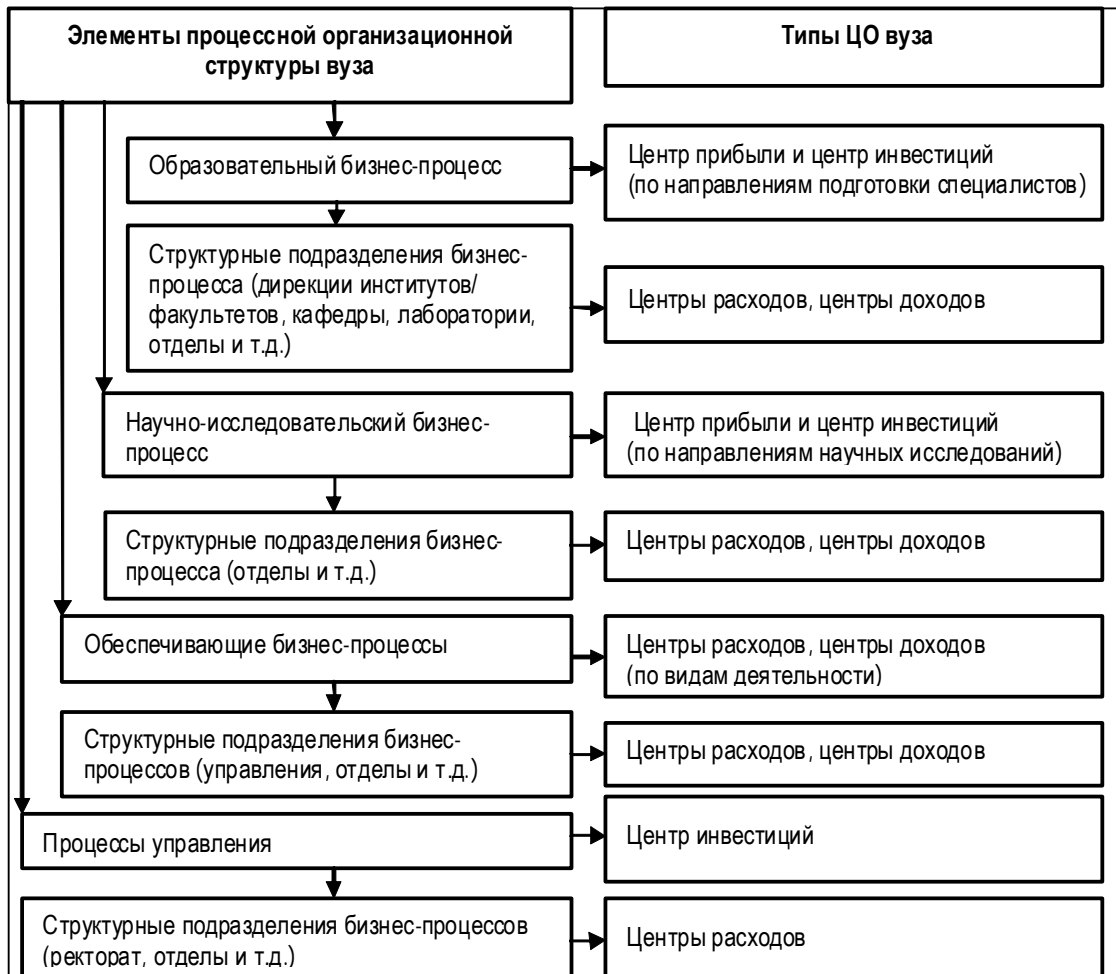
Элементы процессной организационной структуры вуза

Типы ЦО вуза

Образовательный бизнес-процесс

Центр прибыли и центр инвестиций (по направлениям подготовки специалистов)

Структурные подразделения бизнес-процесса (дирекции институтов/ факультетов, кафедры, лаборатории, отделы и т.д.)

Центры расходов, центры доходов

Научно-исследовательский бизнес-процесс

Центр прибыли и центр инвестиций (по направлениям научных исследований)

Структурные подразделения бизнес-процесса (отделы и т.д.)

Центры расходов, центры доходов

Обеспечивающие бизнес-процессы

Центры расходов, центры доходов (по видам деятельности)

Структурные подразделения бизнес-процессов (управления, отделы и т.д.)

Центры расходов, центры доходов

Процессы управления

Центр инвестиций

Структурные подразделения бизнес-процессов (ректорат, отделы и т.д.)

Центры расходов